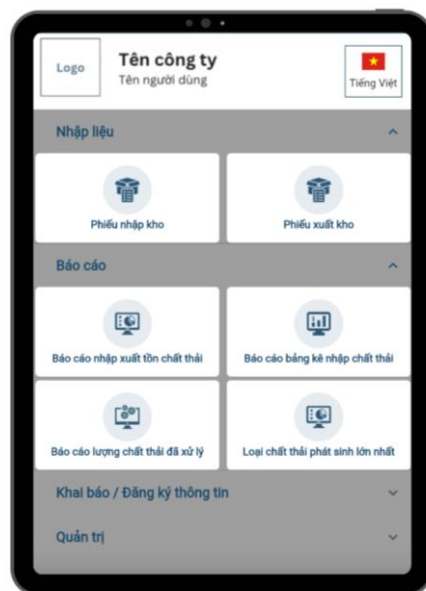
Logo

Tên công ty
Tên người dùng

Tiếng Việt

Nhập liệu

Phiếu nhập kho

Phiếu xuất kho

Báo cáo

Báo cáo nhập xuất tồn chất thải

Báo cáo bảng kê nhập chất thải

Báo cáo lượng chất thải đã xử lý

Loại chất thải phát sinh lớn nhất

Khai báo / Đăng ký thông tin

Quản trị